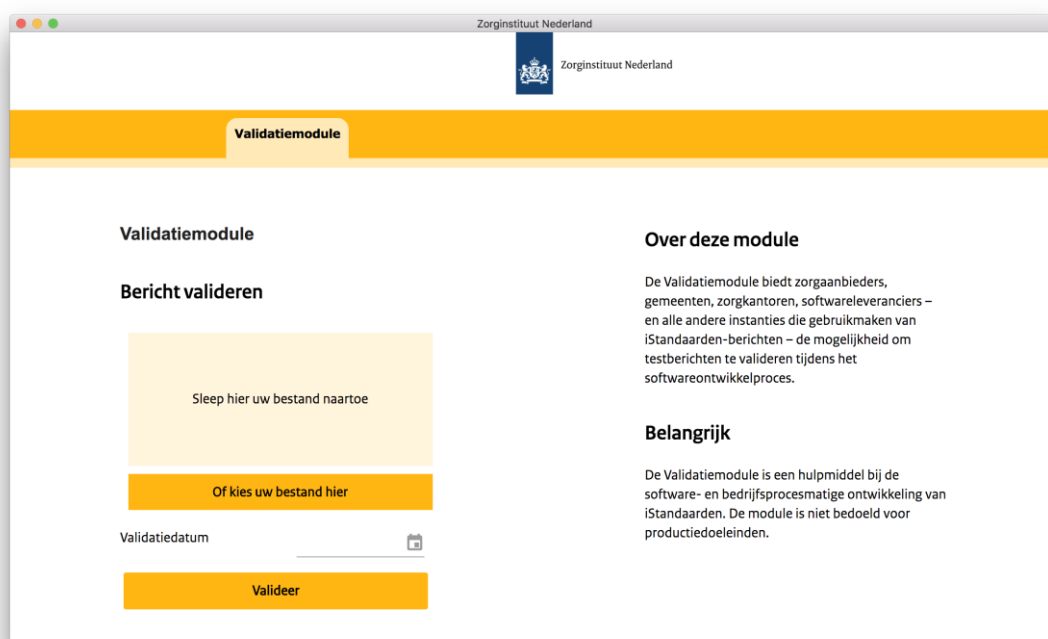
Zorginstituut Nederland

Zorginstituut Nederland

Validatiemodule

Validatiemodule

Bericht valideren

Sleep hier uw bestand naartoe

Of kies uw bestand hier

Validatiedatum

Valideer

Over deze module

De Validatiemodule biedt zorgaanbieders, gemeenten, zorgkantoren, softwareleveranciers – en alle andere instanties die gebruikmaken van iStandaarden-berichten – de mogelijkheid om testberichten te valideren tijdens het softwareontwikkelproces.

Belangrijk

De Validatiemodule is een hulpmiddel bij de software- en bedrijfsprocesmatige ontwikkeling van iStandaarden. De module is niet bedoeld voor productiedoeleinden.